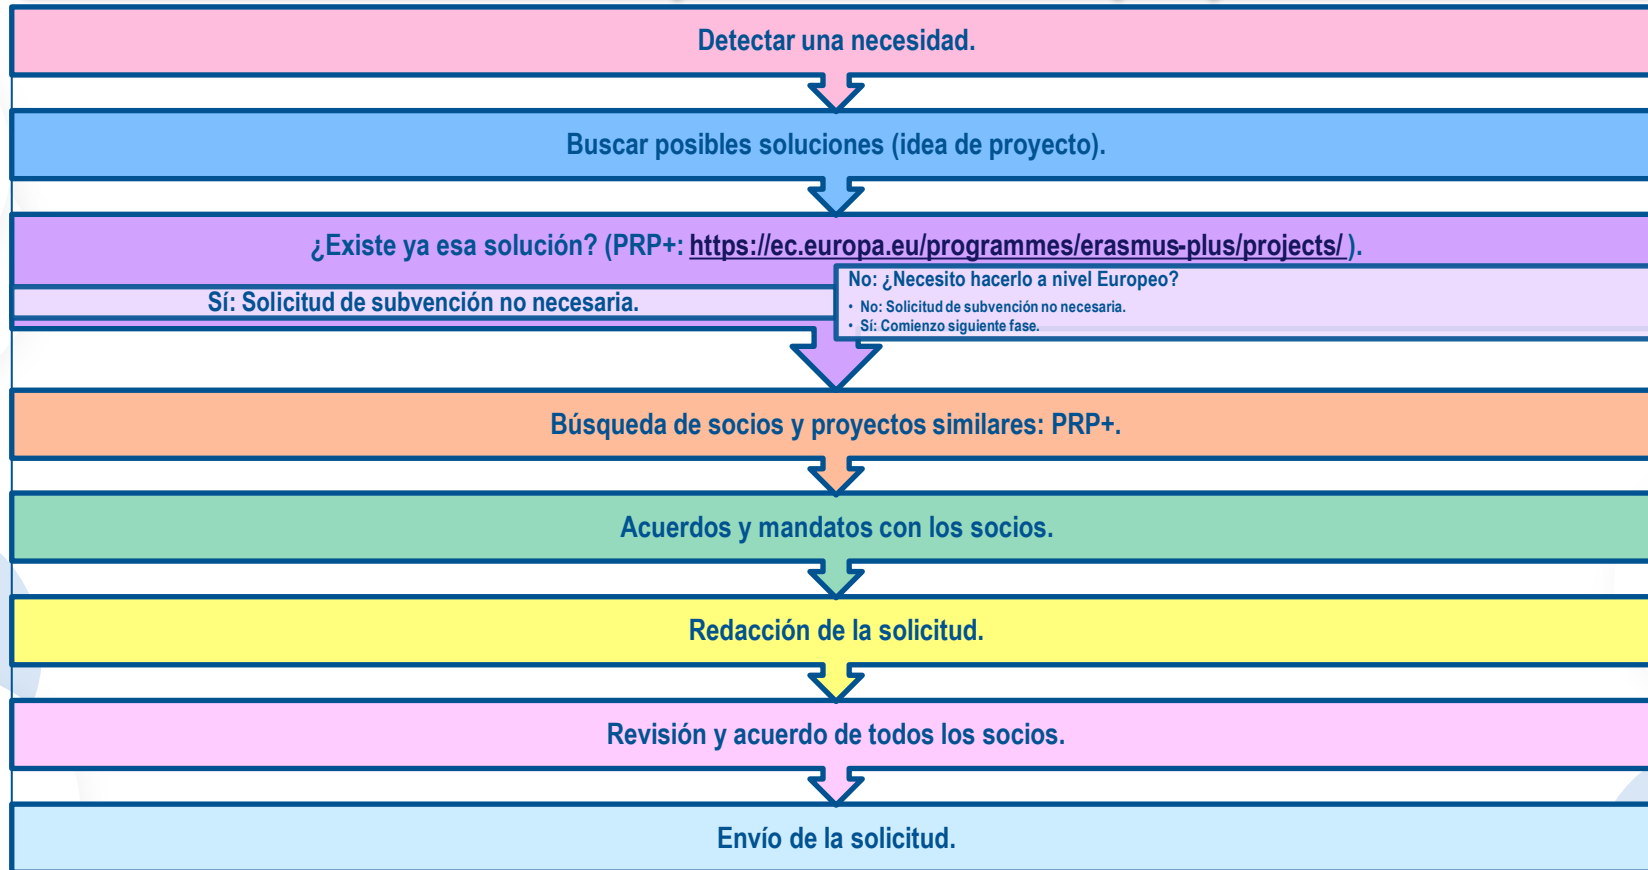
Detectar una necesidad.

Buscar posibles soluciones (idea de proyecto).

¿Existe ya esa solución? (PRP+: https://ec.europa.eu/programmes/erasmus-plus/projects/ ).

Sí: Solicitud de subvención no necesaria.

No: ¿Necesito hacerlo a nivel Europeo?
• No: Solicitud de subvención no necesaria.
• Sí: Comienzo siguiente fase.

Búsqueda de socios y proyectos similares: PRP+.

Acuerdos y mandatos con los socios.

Redacción de la solicitud.

Revisión y acuerdo de todos los socios.

Envío de la solicitud.